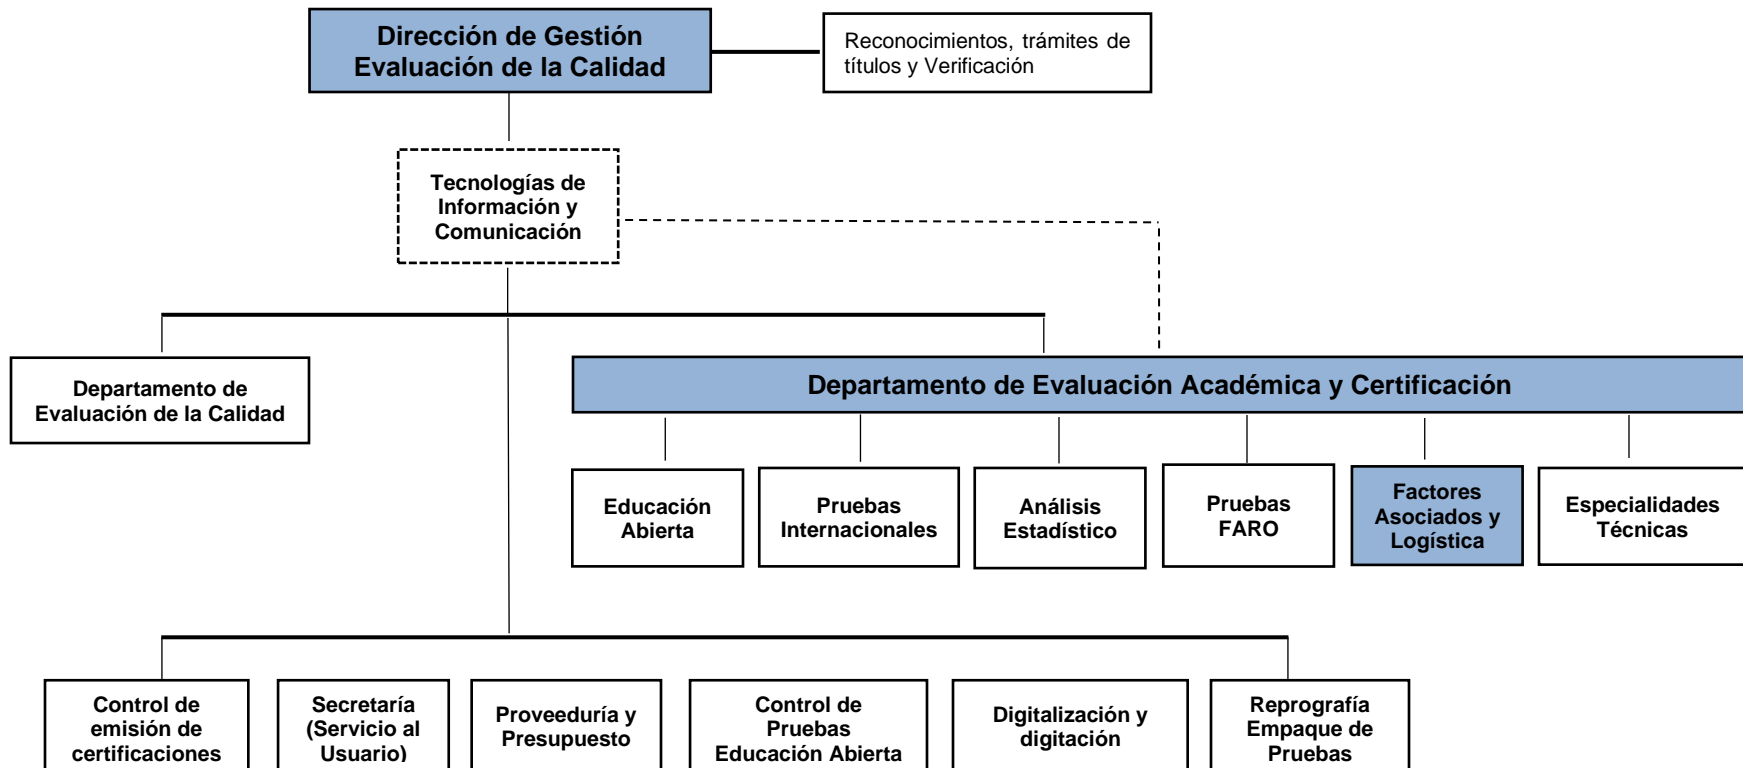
Dirección de Gestión Evaluación de la Calidad

Reconocimientos, trámites de títulos y Verificación

Tecnologías de Información y Comunicación

Departamento de Evaluación de la Calidad

Departamento de Evaluación Académica y Certificación

Educación Abierta

Pruebas Internacionales

Análisis Estadístico

Pruebas FARO

Factores Asociados y Logística

Especialidades Técnicas

Control de emisión de certificaciones

Secretaría (Servicio al Usuario)

Proveeduría y Presupuesto

Control de Pruebas Educación Abierta

Digitalización y digitación

Reprografía Empaque de Pruebas